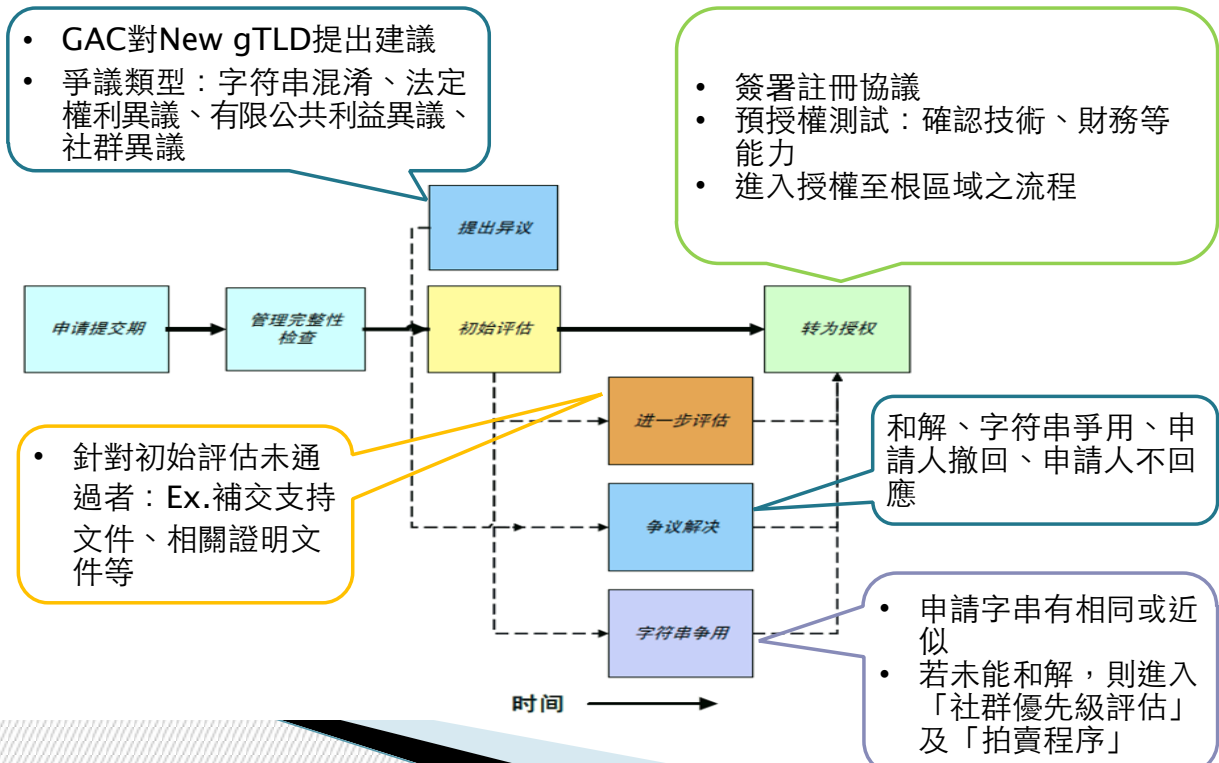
- GAC對New gTLD提出建議
- 爭議類型：字符串混淆、法定權利異議、有限公共利益異議、社群異議

- 簽署註冊協議
- 預授權測試：確認技術、財務等能力
- 進入授權至根區域之流程

提出异议

申请提交期

管理完整性检查

初始评估

转为授权

进一步评估

- 針對初始評估未通過者：Ex.補交支持文件、相關證明文件等

和解、字符串爭用、申請人撤回、申請人不回應

争议解决

字符串争用

- 申請字串有相同或近似
- 若未能和解，則進入「社群優先級評估」及「拍賣程序」

时间